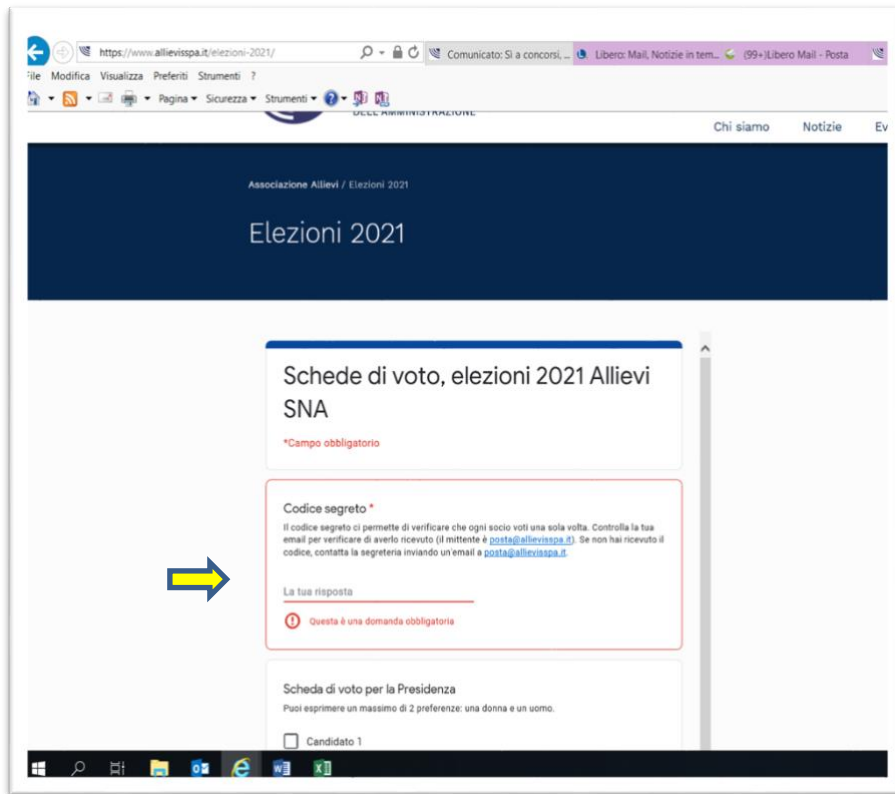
https://www.allievisspa.it/elezioni-2021/
Comunicato: Si a concorsi, ...
Libero: Mail, Notizie in tem...
(99+)Libero Mail - Posta
ile Modifica Visualizza Preferiti Strumenti ?
Pagina ▾ Sicurezza ▾ Strumenti ▾

DELL'AMMINISTRAZIONE
Chi siamo Notizie Ev

Associazione Allievi / Elezioni 2021

Elezioni 2021

Schede di voto, elezioni 2021 Allievi SNA

*Campo obbligatorio

Codice segreto *
Il codice segreto ci permette di verificare che ogni socio voti una sola volta. Controlla la tua email per verificare di averlo ricevuto (il mittente è posta@allievisspa.it). Se non hai ricevuto il codice, contatta la segreteria inviando un'email a posta@allievisspa.it.

La tua risposta

Questa è una domanda obbligatoria

Scheda di voto per la Presidenza
Puoi esprimere un massimo di 2 preferenze: una donna e un uomo.

Candidato 1